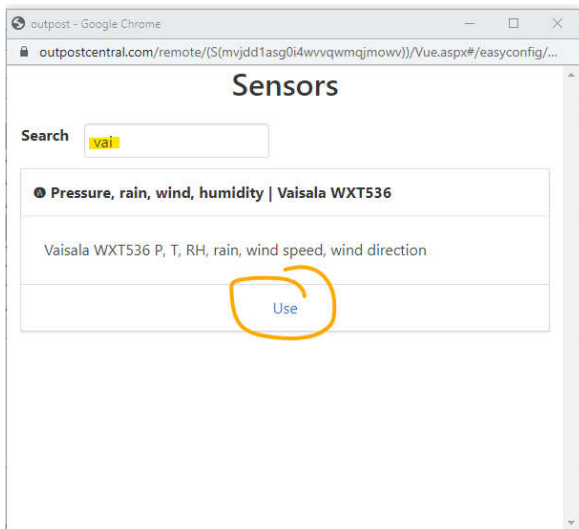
outpost - Google Chrome

outpostcentral.com/remote/(S(mvjdd1asg0i4wvvqwmqjmowv))/Vue.aspx#/easyconfig/...

Sensors

Search vai

Pressure, rain, wind, humidity | Vaisala WXT536

Vaisala WXT536 P, T, RH, rain, wind speed, wind direction

Use